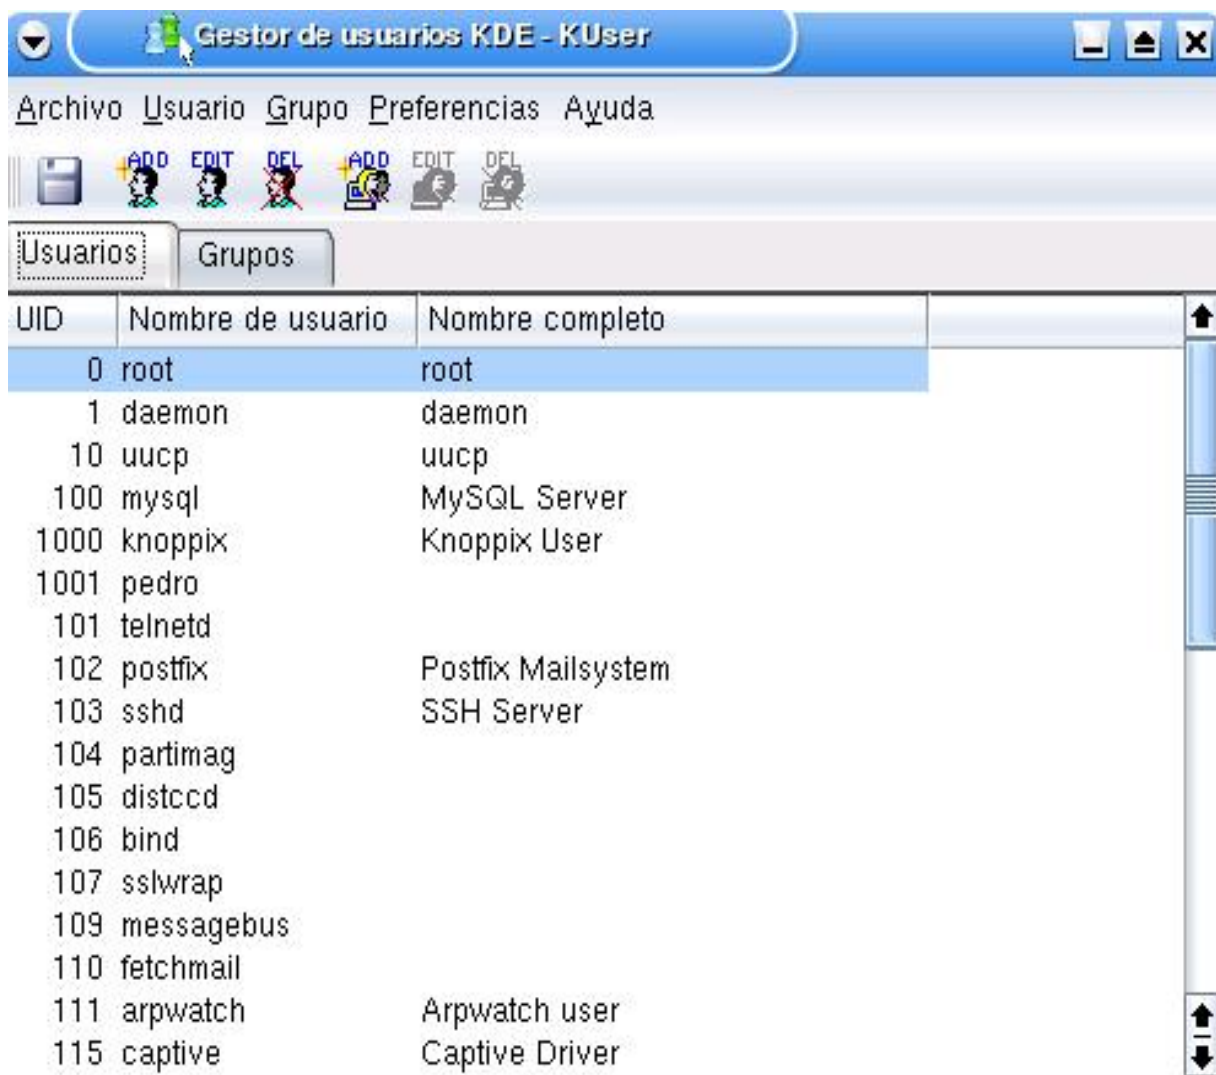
Gestor de usuarios KDE - KUser

Archivo Usuario Grupo Preferencias Ayuda

ADD EDIT DEL ADD EDIT DEL

Usuarios Grupos

| UID | Nombre de usuario | Nombre completo |
|---|---|---|
| 0 | root | root |
| 1 | daemon | daemon |
| 10 | uucp | uucp |
| 100 | mysql | MySQL Server |
| 1000 | knoppix | Knoppix User |
| 1001 | pedro | |
| 101 | telnetd | |
| 102 | postfix | Postfix Mailsystem |
| 103 | sshd | SSH Server |
| 104 | partimag | |
| 105 | distccd | |
| 106 | bind | |
| 107 | sslwrap | |
| 109 | messagebus | |
| 110 | fetchmail | |
| 111 | arpwatch | Arpwatch user |
| 115 | captive | Captive Driver |